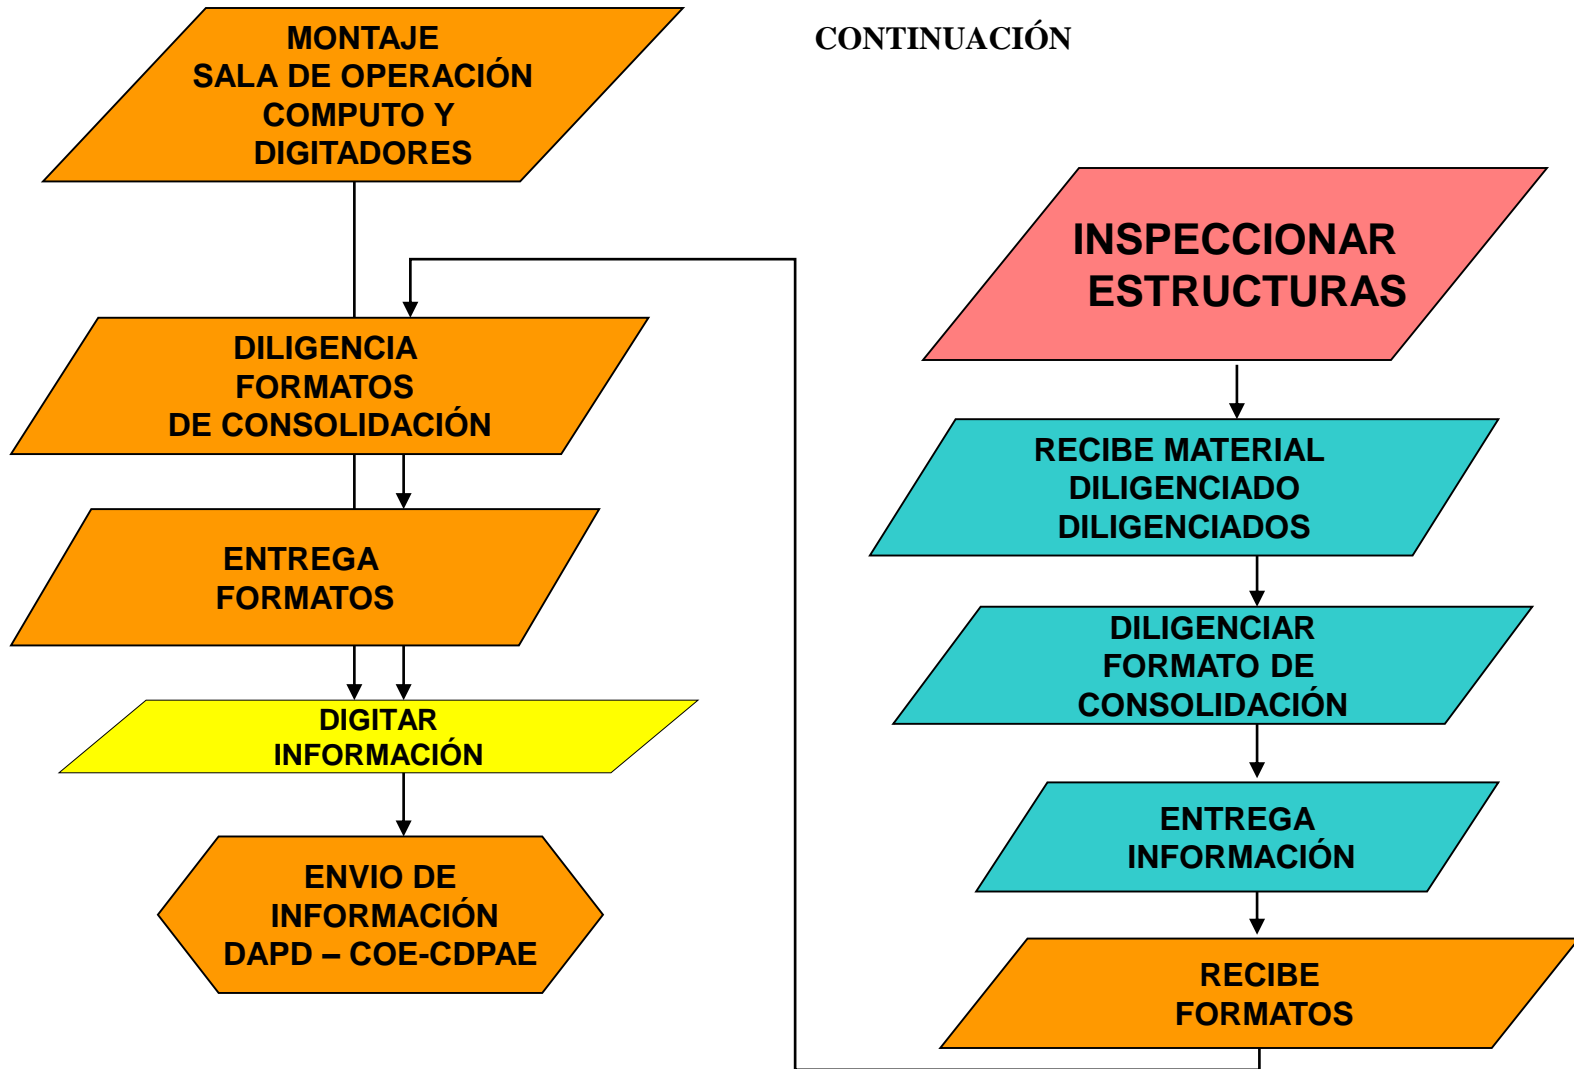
MONTAJE
SALA DE OPERACIÓN
COMPUTO Y
DIGITADORES

CONTINUACIÓN

DILIGENCIA
FORMATOS
DE CONSOLIDACIÓN

ENTREGA
FORMATOS

DIGITAR
INFORMACIÓN

ENVIO DE
INFORMACIÓN
DAPD – COE-CDPAE

INSPECCIONAR
ESTRUCTURAS

RECIBE MATERIAL
DILIGENCIADO
DILIGENCIADOS

DILIGENCIAR
FORMATO DE
CONSOLIDACIÓN

ENTREGA
INFORMACIÓN

RECIBE
FORMATOS